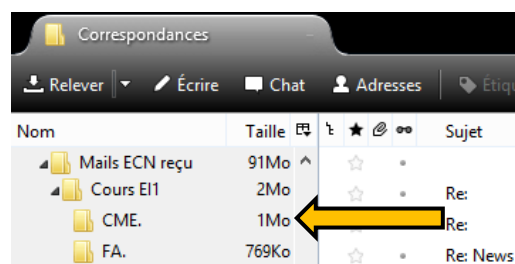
Correspondances

Relever | Écrire | Chat | Adresses | Étiq

| Nom | Taille | Sujet |
|---|---|---|
| Mails ECN reçu | 91Mo | |
| Cours EI1 | 2Mo | Re: |
| CME. | 1Mo | Re: |
| FA. | 769Ko | Re: News |